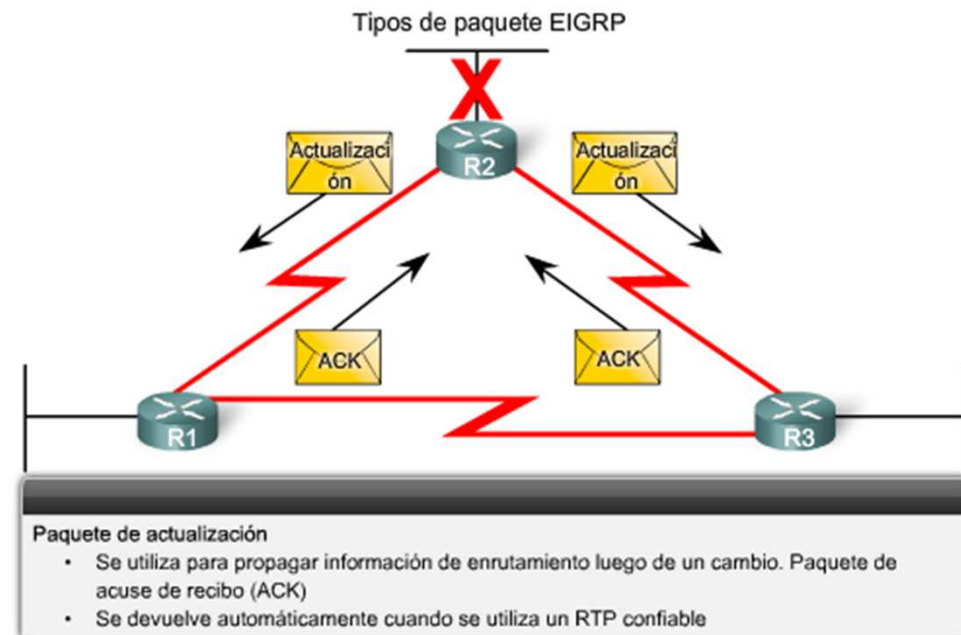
Tipos de paquete EIGRP

Actualización

R2

Actualización

ACK

ACK

R1

R3

Paquete de actualización
• Se utiliza para propagar información de enrutamiento luego de un cambio. Paquete de acuse de recibo (ACK)
• Se devuelve automáticamente cuando se utiliza un RTP confiable